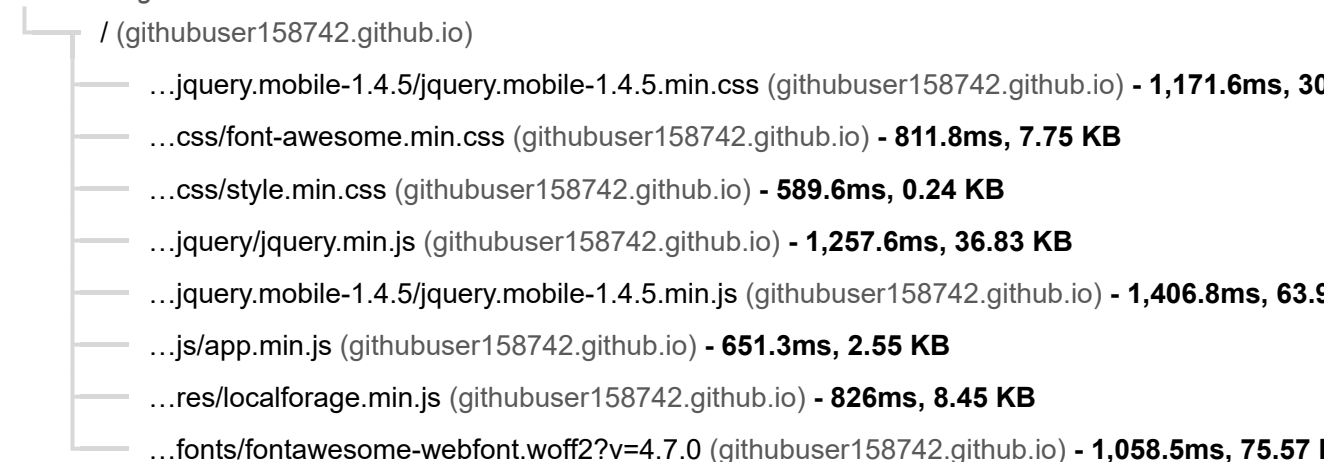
/ (githubuser158742.github.io)

…jquery.mobile-1.4.5/jquery.mobile-1.4.5.min.css (githubuser158742.github.io) **- 1,171.6ms, 30**

…css/font-awesome.min.css (githubuser158742.github.io) **- 811.8ms, 7.75 KB**

…css/style.min.css (githubuser158742.github.io) **- 589.6ms, 0.24 KB**

…jquery/jquery.min.js (githubuser158742.github.io) **- 1,257.6ms, 36.83 KB**

…jquery.mobile-1.4.5/jquery.mobile-1.4.5.min.js (githubuser158742.github.io) **- 1,406.8ms, 63.9**

…js/app.min.js (githubuser158742.github.io) **- 651.3ms, 2.55 KB**

…res/localforage.min.js (githubuser158742.github.io) **- 826ms, 8.45 KB**

…fonts/fontawesome-webfont.woff2?v=4.7.0 (githubuser158742.github.io) **- 1,058.5ms, 75.57 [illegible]**